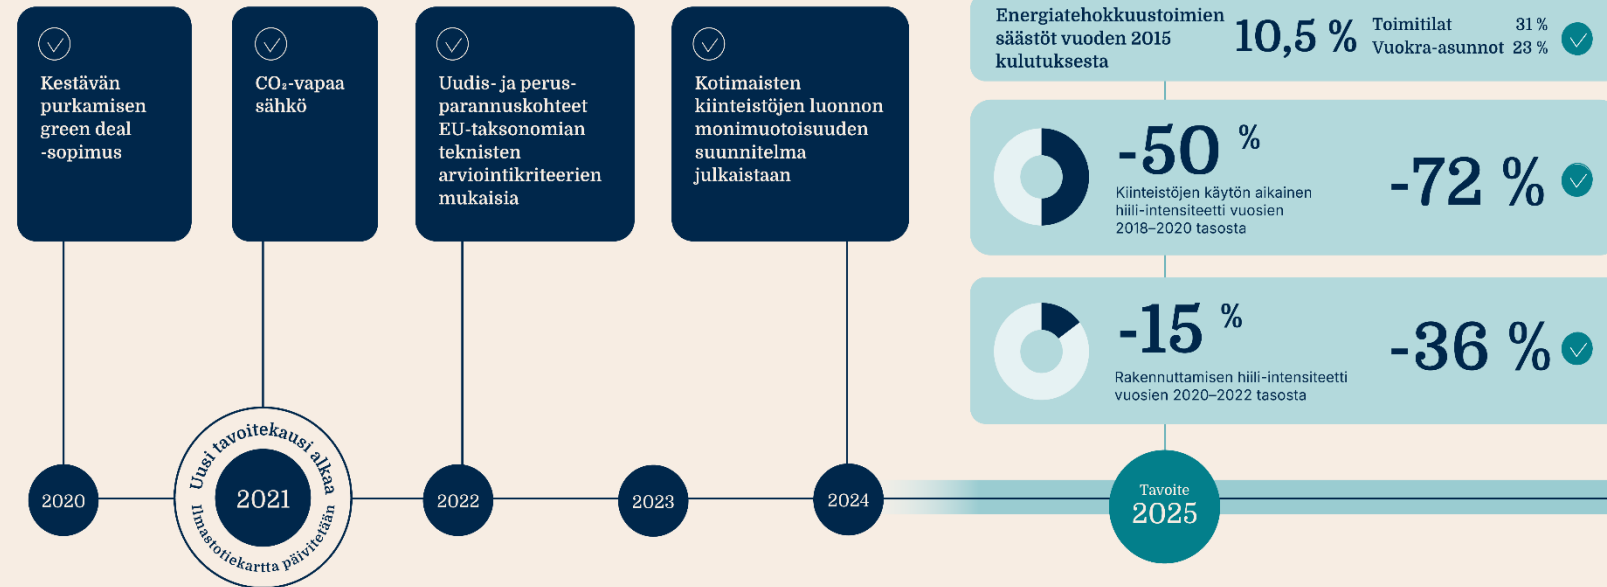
Kestävän purkamisen green deal -sopimus

$CO_2$-vapaa sähkö

Uudis- ja perusparannuskohteet EU-taksonomian teknisten arviointikriteerien mukaisia

Kotimaisten kiinteistöjen luonnon monimuotoisuuden suunnitelma julkaistaan

Energiatehokkuustoimien säästöt vuoden 2015 kulutuksesta

10,5 %

Toimitilat 31 %
Vuokra-asunnot 23 %

-50 %

Kiinteistöjen käytön aikainen hiili-intensiteetti vuosien 2018–2020 tasosta

-72 %

-15 %

Rakennuttamisen hiili-intensiteetti vuosien 2020–2022 tasosta

-36 %

2020

Uusi tavoitekausi alkaa

2021

Ilmastotiekartta päivitetään

2022

2023

2024

Tavoite
2025